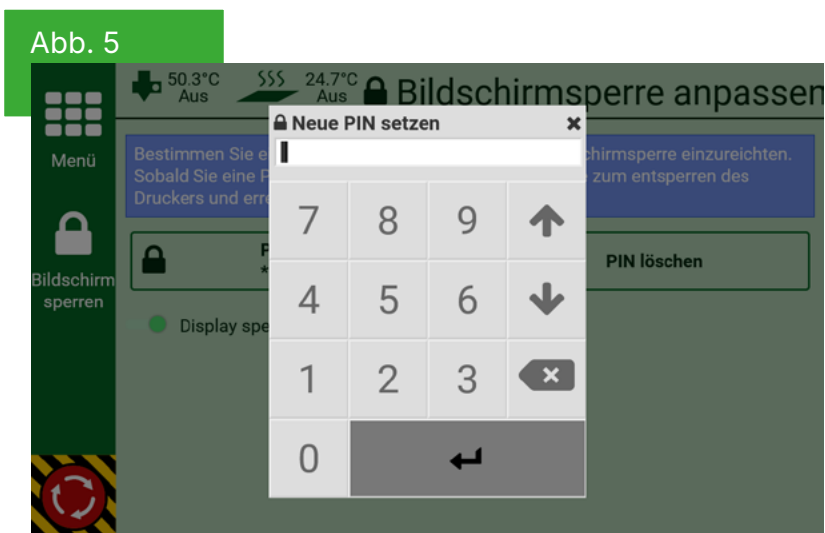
Abb. 5

Menü

Bildschirm sperren

50.3°C Aus

24.7°C Aus

Bildschirmsperre anpassen

Bestimmen Sie e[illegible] chirmsperre einzureichten. Sobald Sie eine P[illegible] zum entsperren des Druckers und err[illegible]

P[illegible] *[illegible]

PIN löschen

Display spe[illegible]

Neue PIN setzen

| 7 | 8 | 9 |
|---|---|---|
| 4 | 5 | 6 |
| 1 | 2 | 3 |
| 0 | | |